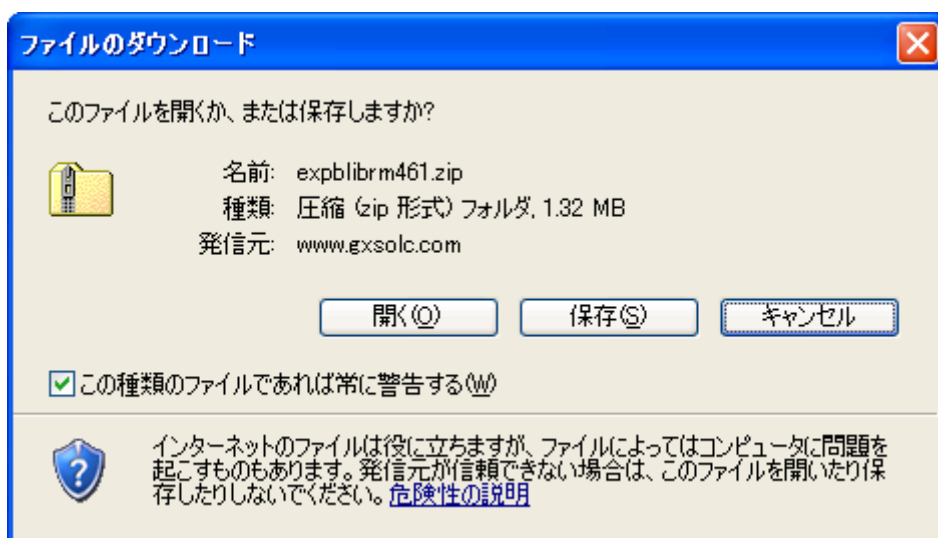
ファイルのダウンロード

このファイルを開くか、または保存しますか?

名前: expblibrm461.zip
種類: 圧縮 (zip 形式) フォルダ, 1.32 MB
発信元: www.gxsolc.com

開く(O) 保存(S) キャンセル

この種類のファイルであれば常に警告する(W)

インターネットのファイルは役に立ちますが、ファイルによってはコンピュータに問題を起こすものもあります。発信元が信頼できない場合は、このファイルを開いたり保存したりしないでください。危険性の説明